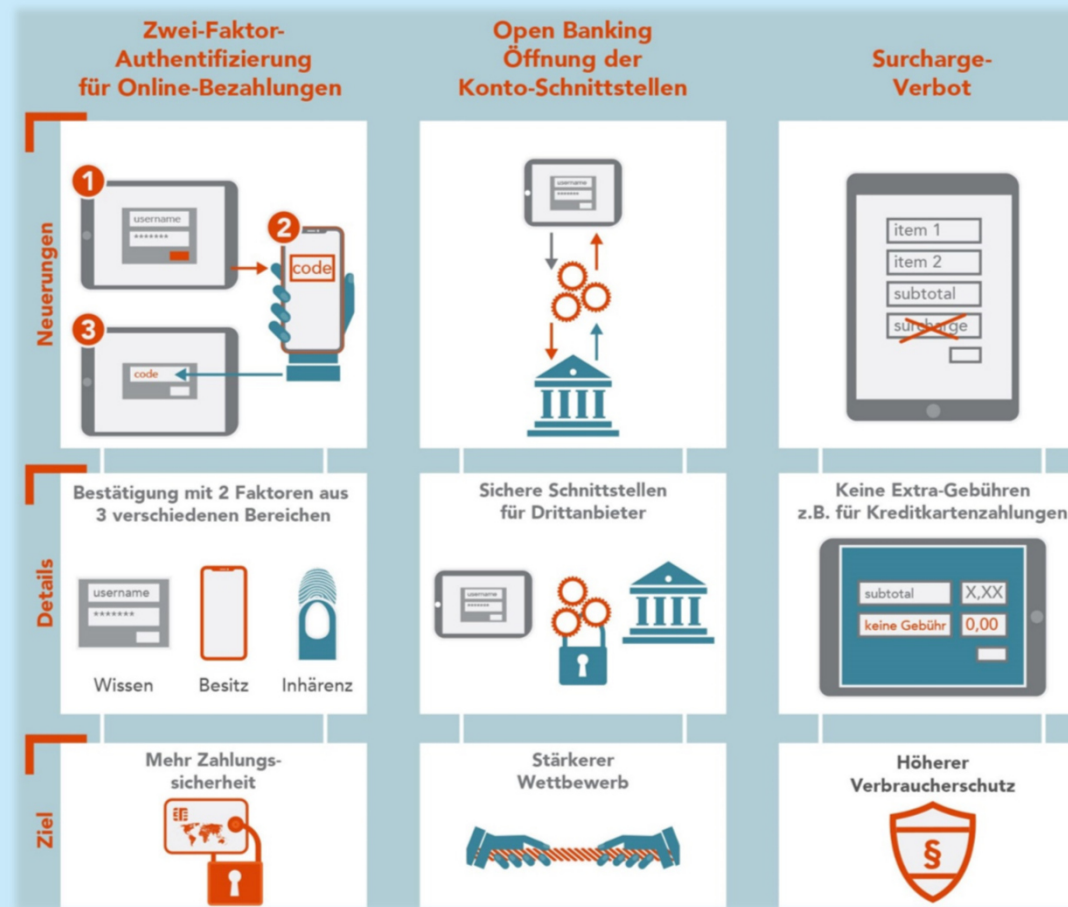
Zwei-Faktor-Authentifizierung für Online-Bezahlungen

Open Banking Öffnung der Konto-Schnittstellen

Surcharge-Verbot

Neuerungen

1

username
*******

2

code

3

code

username
*******

item 1
item 2
subtotal
surcharge

Details

Bestätigung mit 2 Faktoren aus 3 verschiedenen Bereichen

username
*******

Wissen Besitz Inhärenz

Sichere Schnittstellen für Drittanbieter

Keine Extra-Gebühren z.B. für Kreditkartenzahlungen

subtotal X,XX
keine Gebühr 0,00

Ziel

Mehr Zahlungssicherheit

Stärkerer Wettbewerb

Höherer Verbraucherschutz

§